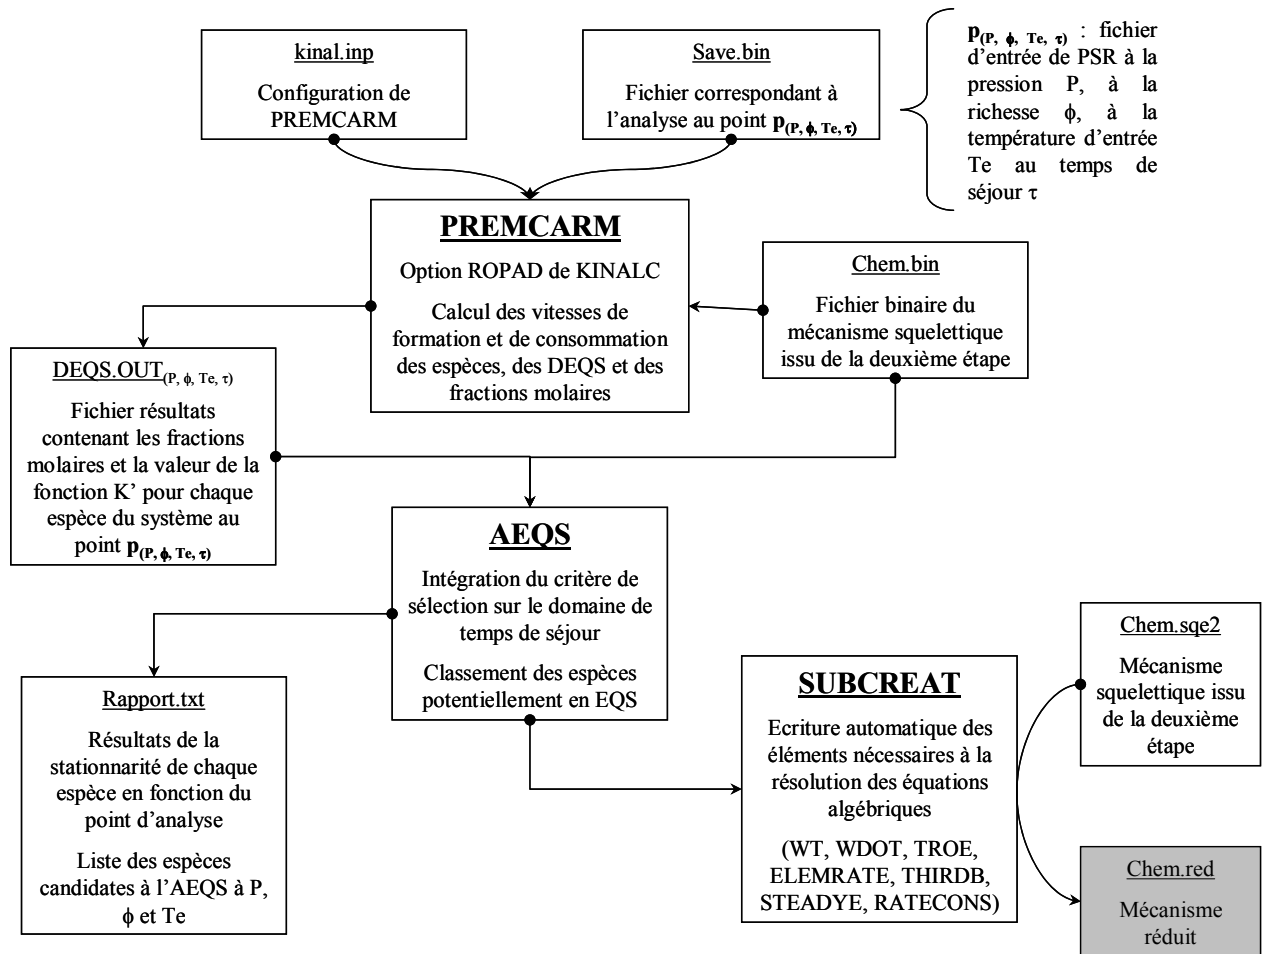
kinal.inp

Configuration de PREMCARM

Save.bin

Fichier correspondant à l'analyse au point $\mathbf{p}_{(P,\,\phi,\,Te,\,\tau)}$

$\mathbf{p}_{(P,\,\phi,\,Te,\,\tau)}$ : fichier d'entrée de PSR à la pression P, à la richesse $\phi$, à la température d'entrée Te au temps de séjour $\tau$

PREMCARM

Option ROPAD de KINALC

Calcul des vitesses de formation et de consommation des espèces, des DEQS et des fractions molaires

Chem.bin

Fichier binaire du mécanisme squelettique issu de la deuxième étape

DEQS.OUT$_{(P,\,\phi,\,Te,\,\tau)}$

Fichier résultats contenant les fractions molaires et la valeur de la fonction K' pour chaque espèce du système au point $\mathbf{p}_{(P,\,\phi,\,Te,\,\tau)}$

AEQS

Intégration du critère de sélection sur le domaine de temps de séjour

Classement des espèces potentiellement en EQS

Rapport.txt

Résultats de la stationnarité de chaque espèce en fonction du point d'analyse

Liste des espèces candidates à l'AEQS à P, $\phi$ et Te

SUBCREAT

Ecriture automatique des éléments nécessaires à la résolution des équations algébriques

(WT, WDOT, TROE, ELEMRATE, THIRDB, STEADYE, RATECONS)

Chem.sqe2

Mécanisme squelettique issu de la deuxième étape

Chem.red

Mécanisme réduit